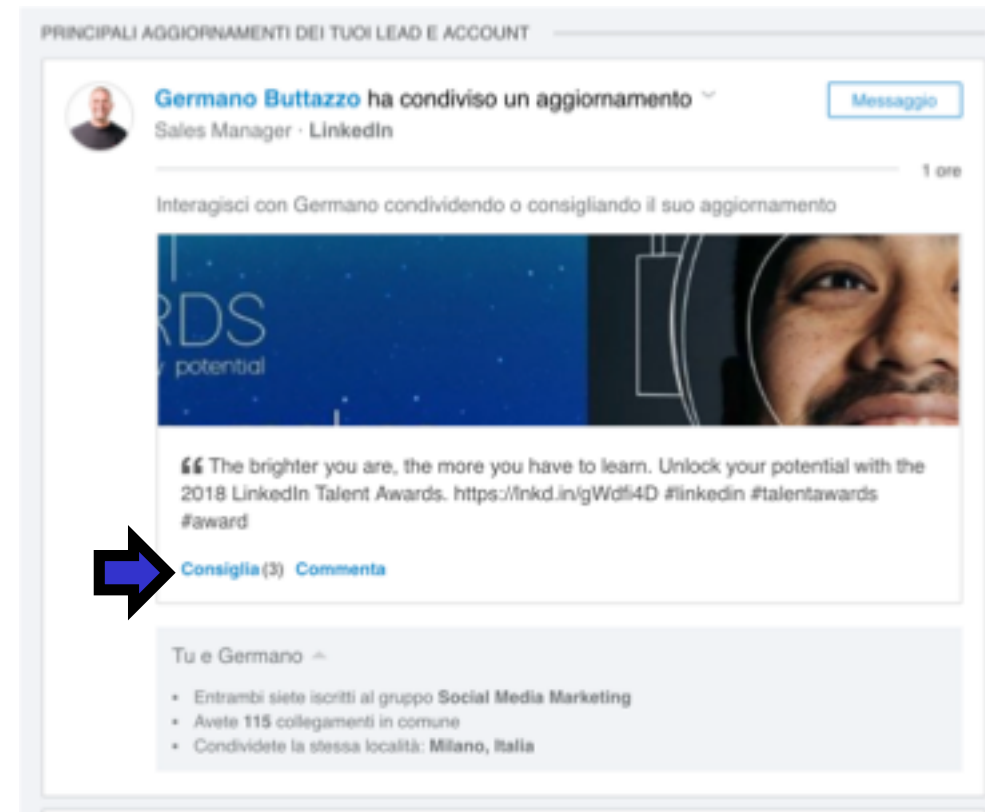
PRINCIPALI AGGIORNAMENTI DEI TUOI LEAD E ACCOUNT

Germano Buttazzo ha condiviso un aggiornamento

Sales Manager · LinkedIn

Messaggio

1 ore

Interagisci con Germano condividendo o consigliando il suo aggiornamento

RDS

potential

“ The brighter you are, the more you have to learn. Unlock your potential with the 2018 LinkedIn Talent Awards. https://lnkd.in/gWdfi4D #linkedin #talentawards #award

Consiglia (3) Commenta

Tu e Germano

• Entrambi siete iscritti al gruppo Social Media Marketing
• Avete 115 collegamenti in comune
• Condividete la stessa località: Milano, Italia